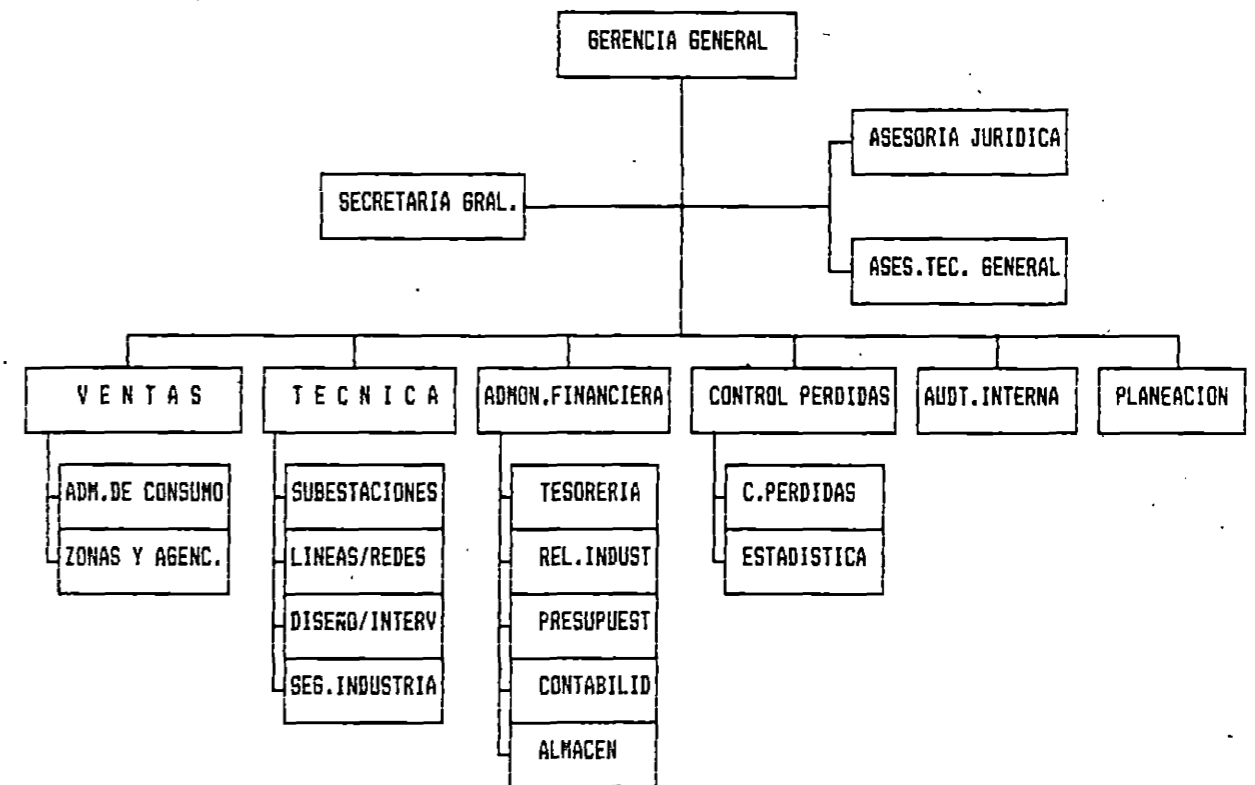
GERENCIA GENERAL

SECRETARIA GRAL.

ASESORIA JURIDICA

ASES.TEC. GENERAL

V E N T A S

ADM.DE CONSUMO

ZONAS Y AGENC.

T E C N I C A

SUBESTACIONES

LINEAS/REDES

DISEÑO/INTERV

SEG.INDUSTRIA

ADMON.FINANCIERA

TESORERIA

REL.INDUST

PRESUPUEST

CONTABILID

ALMACEN

CONTROL PERDIDAS

C.PERDIDAS

ESTADISTICA

AUDT.INTERNA

PLANEACION